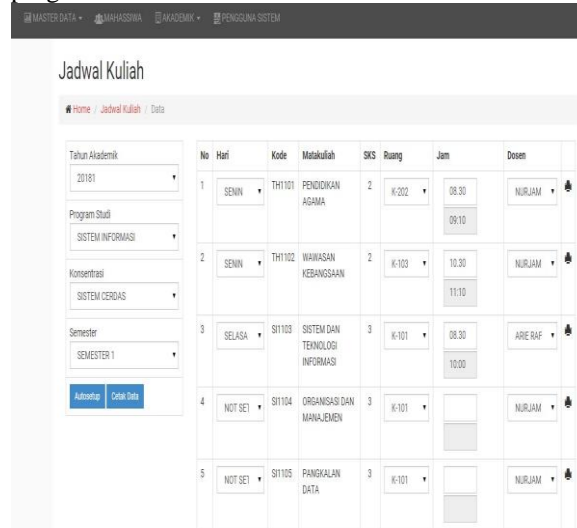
MASTER DATA ▾ MAHASISWA AKADEMIK ▾ PENGGUNA SISTEM

Jadwal Kuliah

Home / Jadwal Kuliah / Data

Tahun Akademik
20181

Program Studi
SISTEM INFORMASI

Konsentrasi
SISTEM CERDAS

Semester
SEMESTER 1

Autosetup Cetak Data

| No | Hari | Kode | Matakuliah | SKS | Ruang | Jam | Dosen |
|---|---|---|---|---|---|---|---|
| 1 | SENIN | TH1101 | PENDIDIKAN AGAMA | 2 | K-202 | 08.30 09:10 | NURJAM |
| 2 | SENIN | TH1102 | WAWASAN KEBANGSAAN | 2 | K-103 | 10.30 11:10 | NURJAM |
| 3 | SELASA | SI1103 | SISTEM DAN TEKNOLOGI INFORMASI | 3 | K-101 | 08.30 10:00 | ARIE RAF |
| 4 | NOT SET | SI1104 | ORGANISASI DAN MANAJEMEN | 3 | K-101 | | NURJAM |
| 5 | NOT SET | SI1105 | PANGKALAN DATA | 3 | K-101 | | NURJAM |